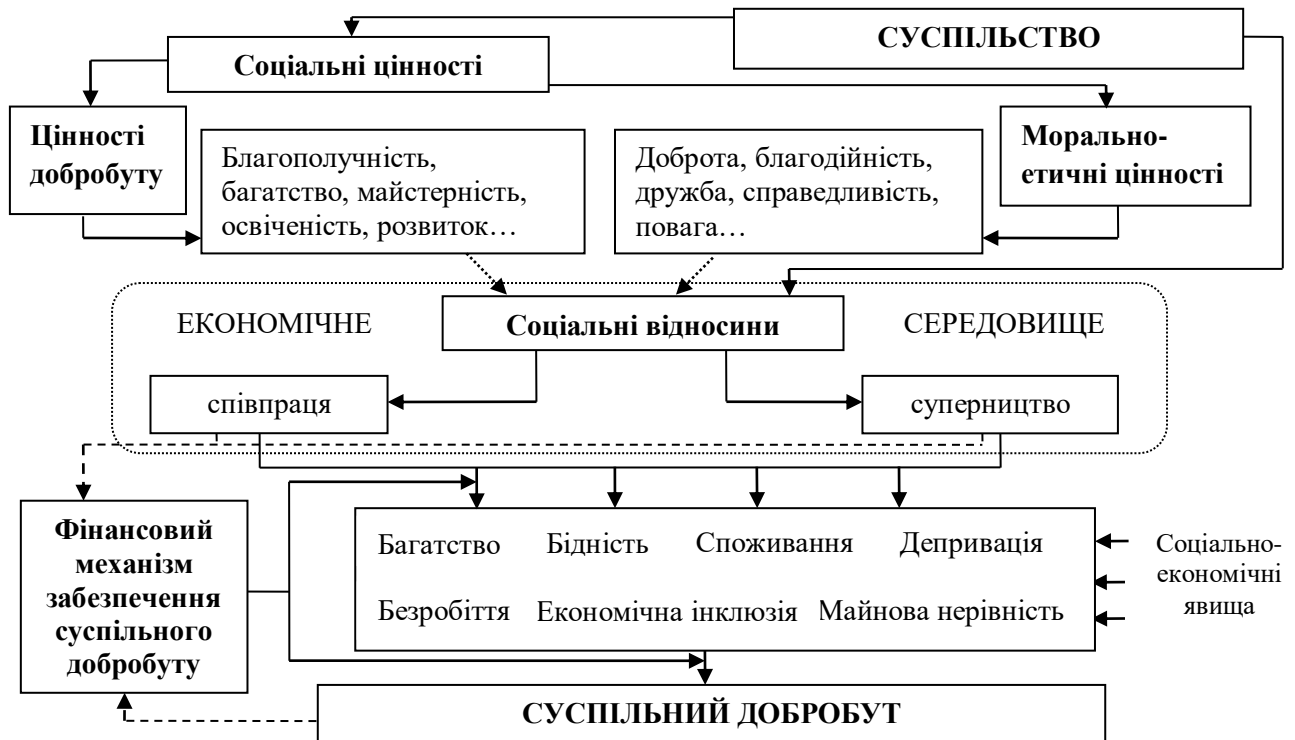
СУСПІЛЬСТВО

Соціальні цінності

Цінності добробуту

Благополучність, багатство, майстерність, освіченість, розвиток…

Доброта, благодійність, дружба, справедливість, повага…

Морально-етичні цінності

ЕКОНОМІЧНЕ

Соціальні відносини

СЕРЕДОВИЩЕ

співпраця

суперництво

Фінансовий механізм забезпечення суспільного добробуту

Багатство Бідність Споживання Депривація

Безробіття Економічна інклюзія Майнова нерівність

Соціально-економічні явища

СУСПІЛЬНИЙ ДОБРОБУТ